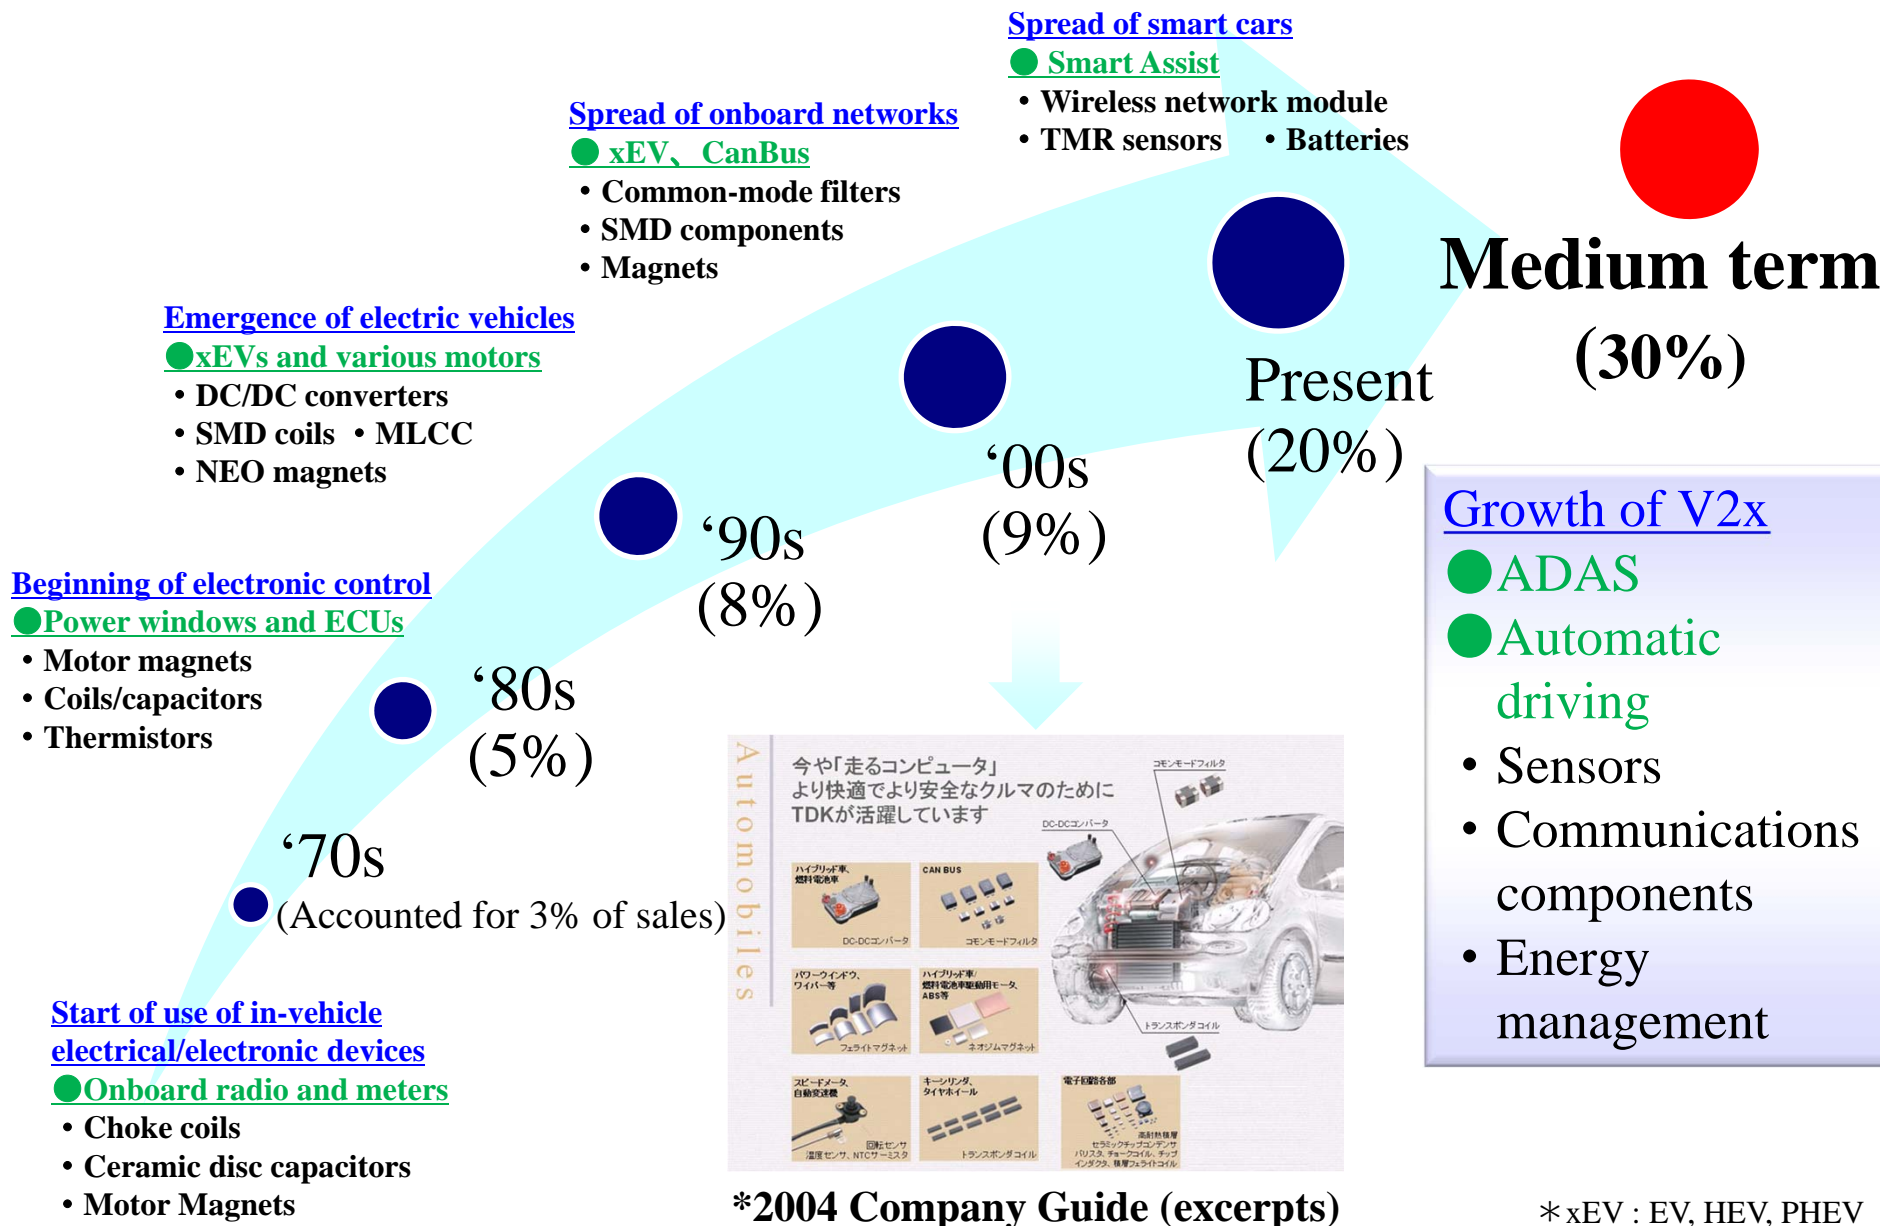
Spread of smart cars
Smart Assist
• Wireless network module
• TMR sensors • Batteries

Spread of onboard networks
xEV、CanBus
• Common-mode filters
• SMD components
• Magnets

Medium term
(30%)

Present
(20%)

Emergence of electric vehicles
xEVs and various motors
• DC/DC converters
• SMD coils • MLCC
• NEO magnets

'00s
(9%)

'90s
(8%)

Growth of V2x
ADAS
Automatic driving
• Sensors
• Communications components
• Energy management

Beginning of electronic control
Power windows and ECUs
• Motor magnets
• Coils/capacitors
• Thermistors

'80s
(5%)

'70s
(Accounted for 3% of sales)

Start of use of in-vehicle electrical/electronic devices
Onboard radio and meters
• Choke coils
• Ceramic disc capacitors
• Motor Magnets

Automobiles
今や「走るコンピュータ」より快適でより安全なクルマのためにTDKが活躍しています
コモンモードフィルタ
DC-DCコンバータ
ハイブリッド車、燃料電池車
DC-DCコンバータ
CAN BUS
コモンモードフィルタ
パワーウインドウ、ワイパー等
フェライトマグネット
ハイブリッド車/燃料電池車駆動用モータ、ABS等
ネオジムマグネット
トランスポンダコイル
スピードメータ、自動変速機
回転センサ、温度センサ、NTCサーミスタ
キーシリンダ、タイヤホイール
トランスポンダコイル
電子回路各部
高耐熱積層セラミックチップコンデンサ、バリスタ、チョークコイル、チップインダクタ、積層フェライトコイル

*2004 Company Guide (excerpts)

＊xEV : EV, HEV, PHEV